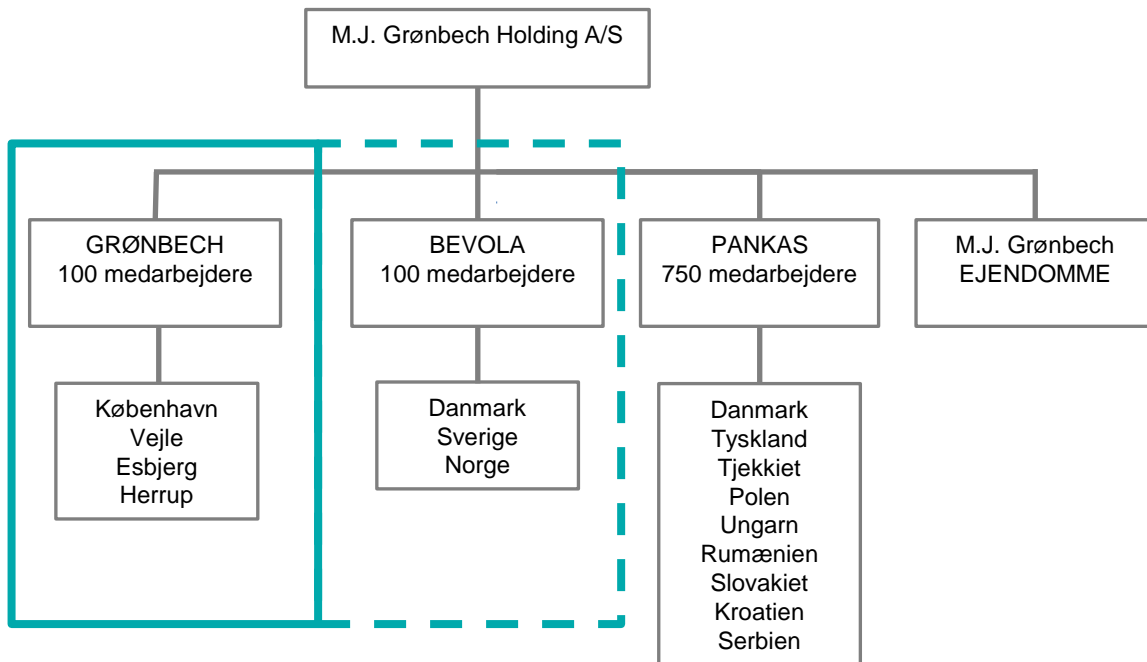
M.J. Grønbech Holding A/S

GRØNBECH
100 medarbejdere

København
Vejle
Esbjerg
Herrup

BEVOLA
100 medarbejdere

Danmark
Sverige
Norge

PANKAS
750 medarbejdere

Danmark
Tyskland
Tjekkiet
Polen
Ungarn
Rumænien
Slovakiet
Kroatien
Serbien

M.J. Grønbech
EJENDOMME